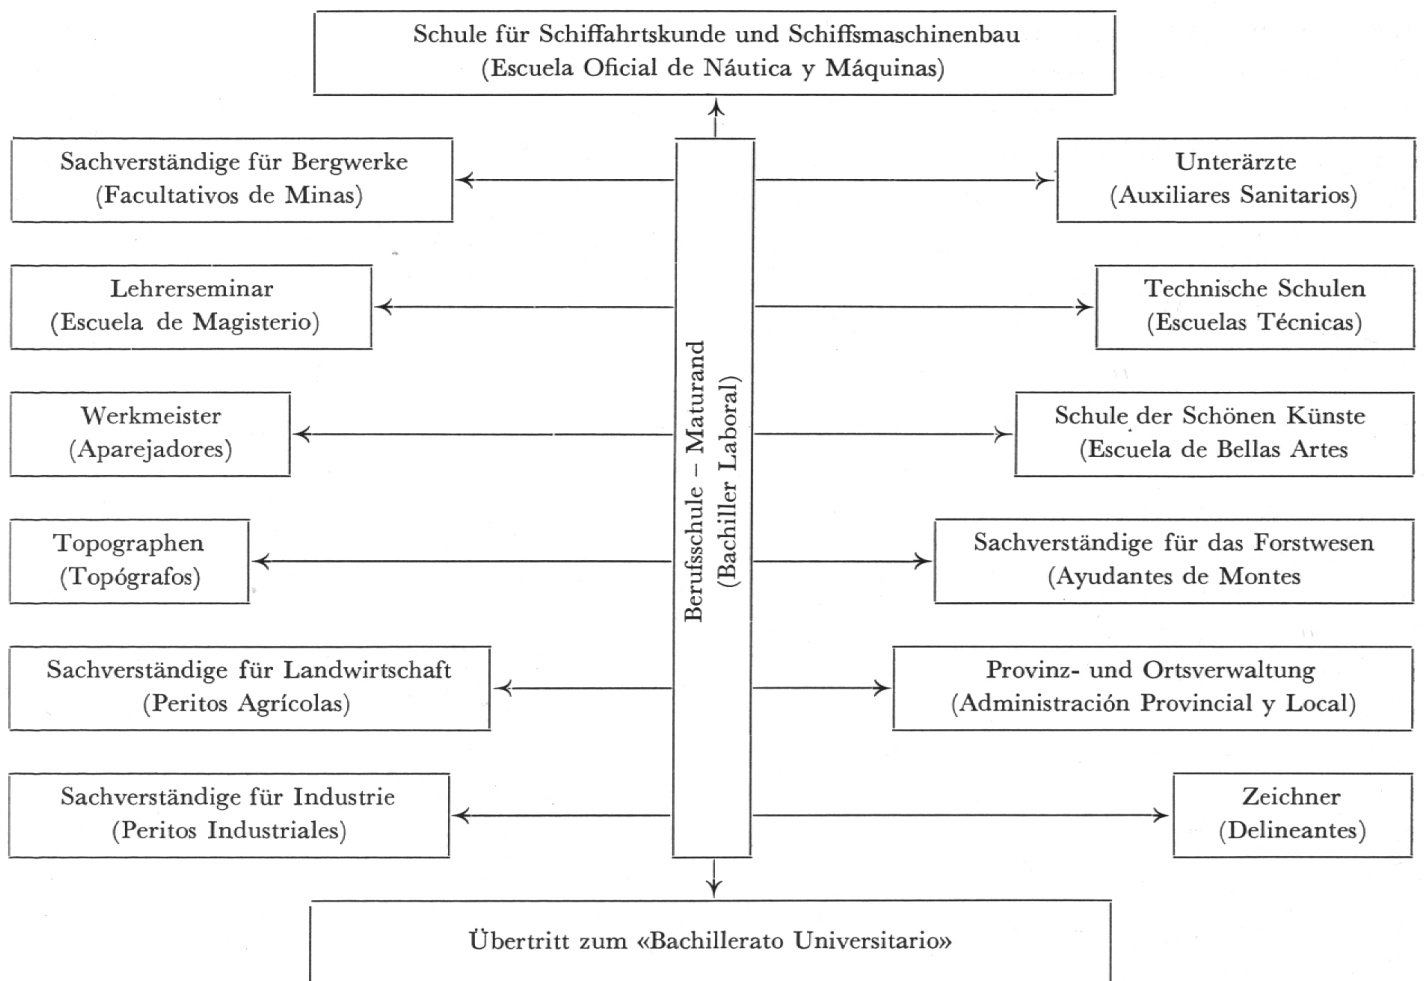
Schule für Schiffahrtskunde und Schiffsmaschinenbau
(Escuela Oficial de Náutica y Máquinas)

Sachverständige für Bergwerke
(Facultativos de Minas)

Unterärzte
(Auxiliares Sanitarios)

Lehrerseminar
(Escuela de Magisterio)

Technische Schulen
(Escuelas Técnicas)

Werkmeister
(Aparejadores)

Schule der Schönen Künste
(Escuela de Bellas Artes)

Topographen
(Topógrafos)

Sachverständige für das Forstwesen
(Ayudantes de Montes)

Sachverständige für Landwirtschaft
(Peritos Agrícolas)

Provinz- und Ortsverwaltung
(Administración Provincial y Local)

Sachverständige für Industrie
(Peritos Industriales)

Zeichner
(Delineantes)

Berufsschule – Maturand
(Bachiller Laboral)

Übertritt zum «Bachillerato Universitario»